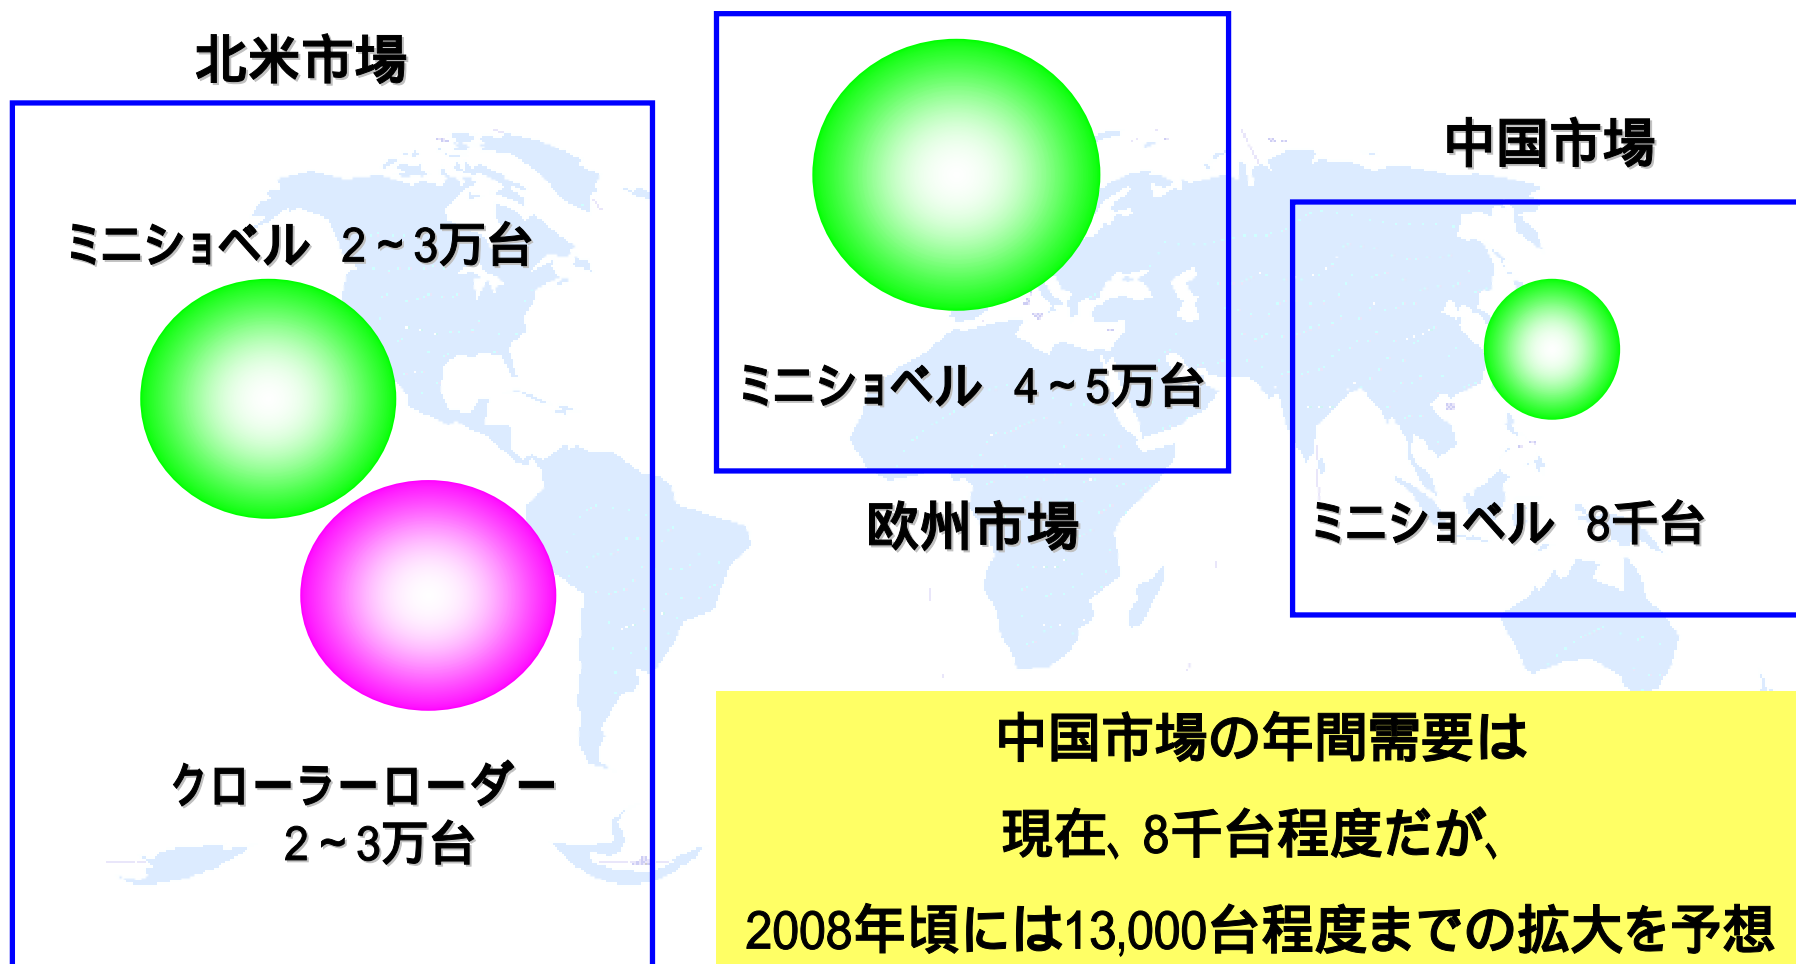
北米市場

ミニショベル 2~3万台

クローラーローダー
2~3万台

ミニショベル 4~5万台

欧州市場

中国市場

ミニショベル 8千台

中国市場の年間需要は
現在、8千台程度だが、
2008年頃には13,000台程度までの拡大を予想